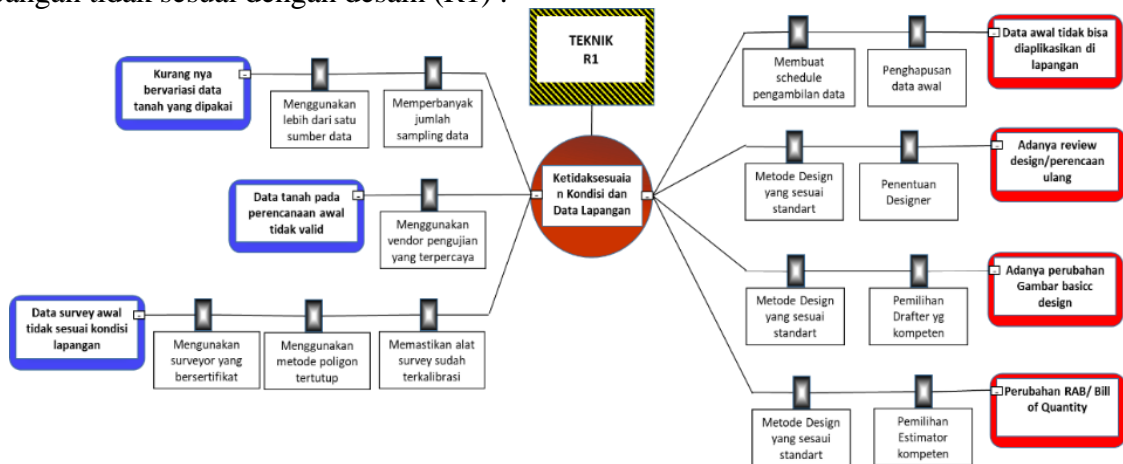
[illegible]angan tidak sesuai dengan desain (R1) :

TEKNIK R1

Kurang nya bervariasi data tanah yang dipakai

Menggunakan lebih dari satu sumber data

Memperbanyak jumlah sampling data

Data tanah pada perencanaan awal tidak valid

Menggunakan vendor pengujian yang terpercaya

Data survey awal tidak sesuai kondisi lapangan

Mengunakan surveyor yang bersertifikat

Menggunakan metode poligon tertutup

Memastikan alat survey sudah terkalibrasi

Ketidaksesuaian Kondisi dan Data Lapangan

Membuat schedule pengambilan data

Penghapusan data awal

Data awal tidak bisa diaplikasikan di lapangan

Metode Design yang sesuai standart

Penentuan Designer

Adanya review design/perencaan ulang

Metode Design yang sesuai standart

Pemilihan Drafter yg kompeten

Adanya perubahan Gambar basicc design

Metode Design yang sesaui standart

Pemilihan Estimator kompeten

Perubahan RAB/ Bill of Quantity